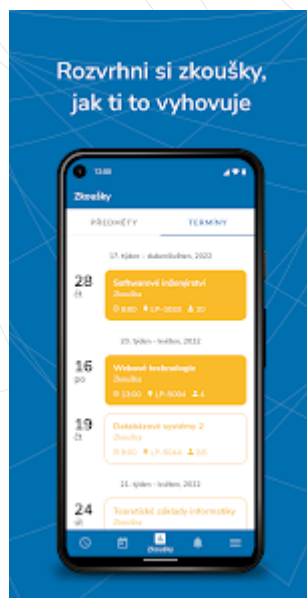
Rozvrhni si zkoušky, jak ti to vyhovuje

12:00

Zkoušky

PŘEDMĚTY

TERMÍNY

17. týden - duben/květen, 2022

28
čt

Softwarové inženýrství
Zkouška
8:00 LP-0003 20

20. týden - květen, 2022

16
po

Webové technologie
Zkouška
13:00 LP-S004 4

19
čt

Databázové systémy 2
Zkouška
9:00 LP-S014 2/5

21. týden - květen, 2022

24
út

Teoretické základy informatiky
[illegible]

Zkoušky